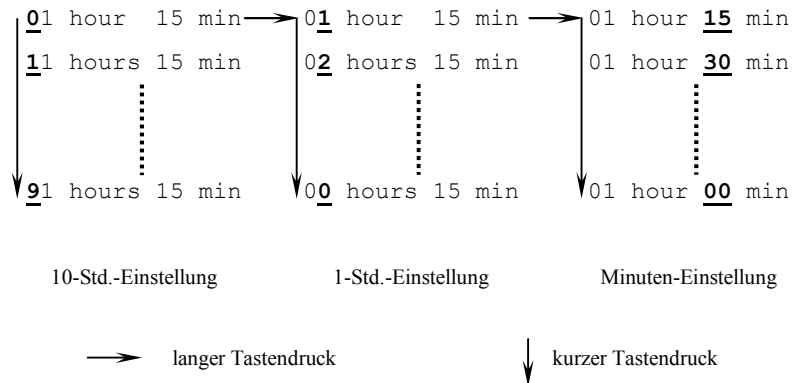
01 hour 15 min
11 hours 15 min
91 hours 15 min

01 hour 15 min
02 hours 15 min
00 hours 15 min

01 hour 15 min
01 hour 30 min
01 hour 00 min

10-Std.-Einstellung

1-Std.-Einstellung

Minuten-Einstellung

langer Tastendruck

kurzer Tastendruck